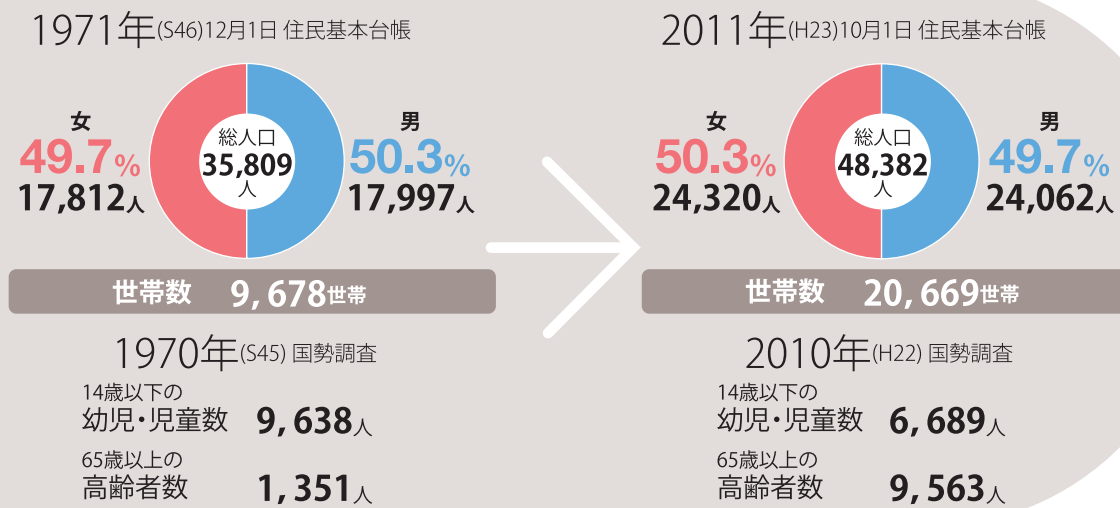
1971年(S46)12月1日 住民基本台帳

女
49.7%
17,812人

総人口
35,809
人

男
50.3%
17,997人

世帯数 9,678世帯

1970年(S45) 国勢調査

14歳以下の
幼児・児童数 9,638人

65歳以上の
高齢者数 1,351人

2011年(H23)10月1日 住民基本台帳

女
50.3%
24,320人

総人口
48,382
人

男
49.7%
24,062人

世帯数 20,669世帯

2010年(H22) 国勢調査

14歳以下の
幼児・児童数 6,689人

65歳以上の
高齢者数 9,563人